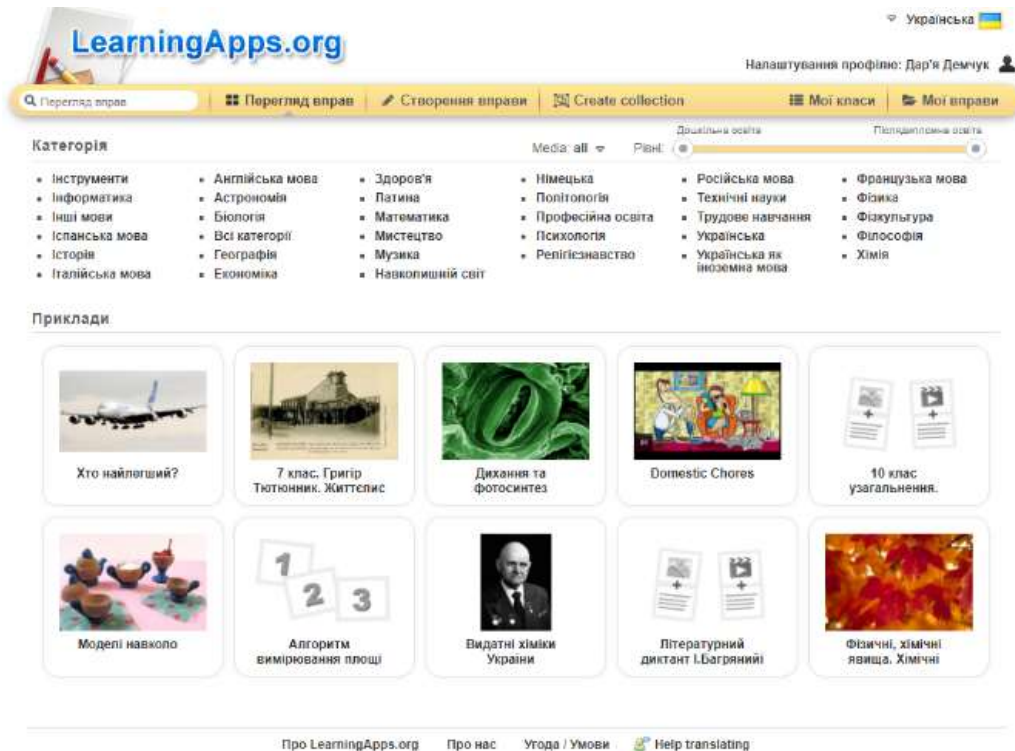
LearningApps.org

Українська

Налаштування профілю: Дар'я Демчук

Перегляд вправ | Перегляд вправ | Створення вправи | Create collection | Мої класи | Мої вправи

Категорія

Media: all

Рівні: Дошкільна освіта Післядипломна освіта

- Інструменти
- Інформатика
- Інші мови
- Іспанська мова
- Історія
- Італійська мова
- Англійська мова
- Астрономія
- Біологія
- Всі категорії
- Географія
- Економіка
- Здоров'я
- Латина
- Математика
- Мистецтво
- Музика
- Навколишній світ
- Німецька
- Політологія
- Професійна освіта
- Психологія
- Релігієзнавство
- Російська мова
- Технічні науки
- Трудове навчання
- Українська
- Українська як іноземна мова
- Французька мова
- Фізика
- Фізкультура
- Філософія
- Хімія

Приклади

Хто найлегший?

7 клас. Григір Тютюнник. Життєпис

Дихання та фотосинтез

Domestic Chores

10 клас узагальнення.

Моделі навколо

1 2 3

Алгоритм вимірювання площі

Видатні хіміки України

Літературний диктант І.Багряний

Фізичні, хімічні явища. Хімічні

Про LearningApps.org   Про нас   Угода / Умови   Help translating